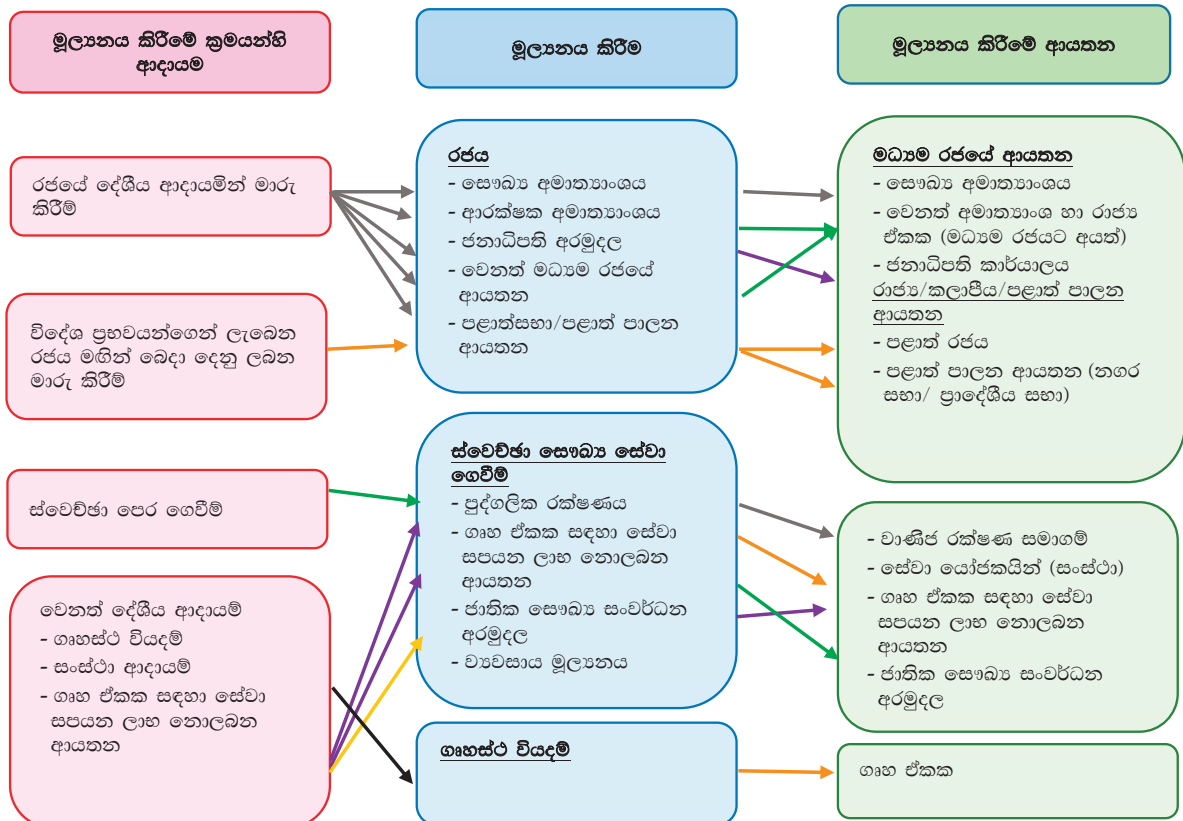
මූල්‍යනය කිරීමේ ක්‍රමයන්හි ආදායම

මූල්‍යනය කිරීම

මූල්‍යනය කිරීමේ ආයතන

රජයේ දේශීය ආදායමින් මාරු කිරීම්

විදේශ ප්‍රභවයන්ගෙන් ලැබෙන රජය මඟින් බෙදා දෙනු ලබන මාරු කිරීම්

ස්වෙච්ඡා පෙර ගෙවීම්

වෙනත් දේශීය ආදායම්
- ගෘහස්ථ වියදම්
- සංස්ථා ආදායම්
- ගෘහ ඒකක සඳහා සේවා සපයන ලාභ නොලබන ආයතන

රජය
- සෞඛ්‍ය අමාත්‍යාංශය
- ආරක්ෂක අමාත්‍යාංශය
- ජනාධිපති අරමුදල
- වෙනත් මධ්‍යම රජයේ ආයතන
- පළාත්සභා/පළාත් පාලන ආයතන

ස්වෙච්ඡා සෞඛ්‍ය සේවා ගෙවීම්
- පුද්ගලික රක්ෂණය
- ගෘහ ඒකක සඳහා සේවා සපයන ලාභ නොලබන ආයතන
- ජාතික සෞඛ්‍ය සංවර්ධන අරමුදල
- ව්‍යවසාය මූල්‍යනය

ගෘහස්ථ වියදම්

මධ්‍යම රජයේ ආයතන
- සෞඛ්‍ය අමාත්‍යාංශය
- වෙනත් අමාත්‍යාංශ හා රාජ්‍ය ඒකක (මධ්‍යම රජයට අයත්)
- ජනාධිපති කාර්යාලය
රාජ්‍ය/කලාපීය/පළාත් පාලන ආයතන
- පළාත් රජය
- පළාත් පාලන ආයතන (නගර සභා/ ප්‍රාදේශීය සභා)

- වාණිජ රක්ෂණ සමාගම්
- සේවා යෝජකයින් (සංස්ථා)
- ගෘහ ඒකක සඳහා සේවා සපයන ලාභ නොලබන ආයතන
- ජාතික සෞඛ්‍ය සංවර්ධන අරමුදල

ගෘහ ඒකක